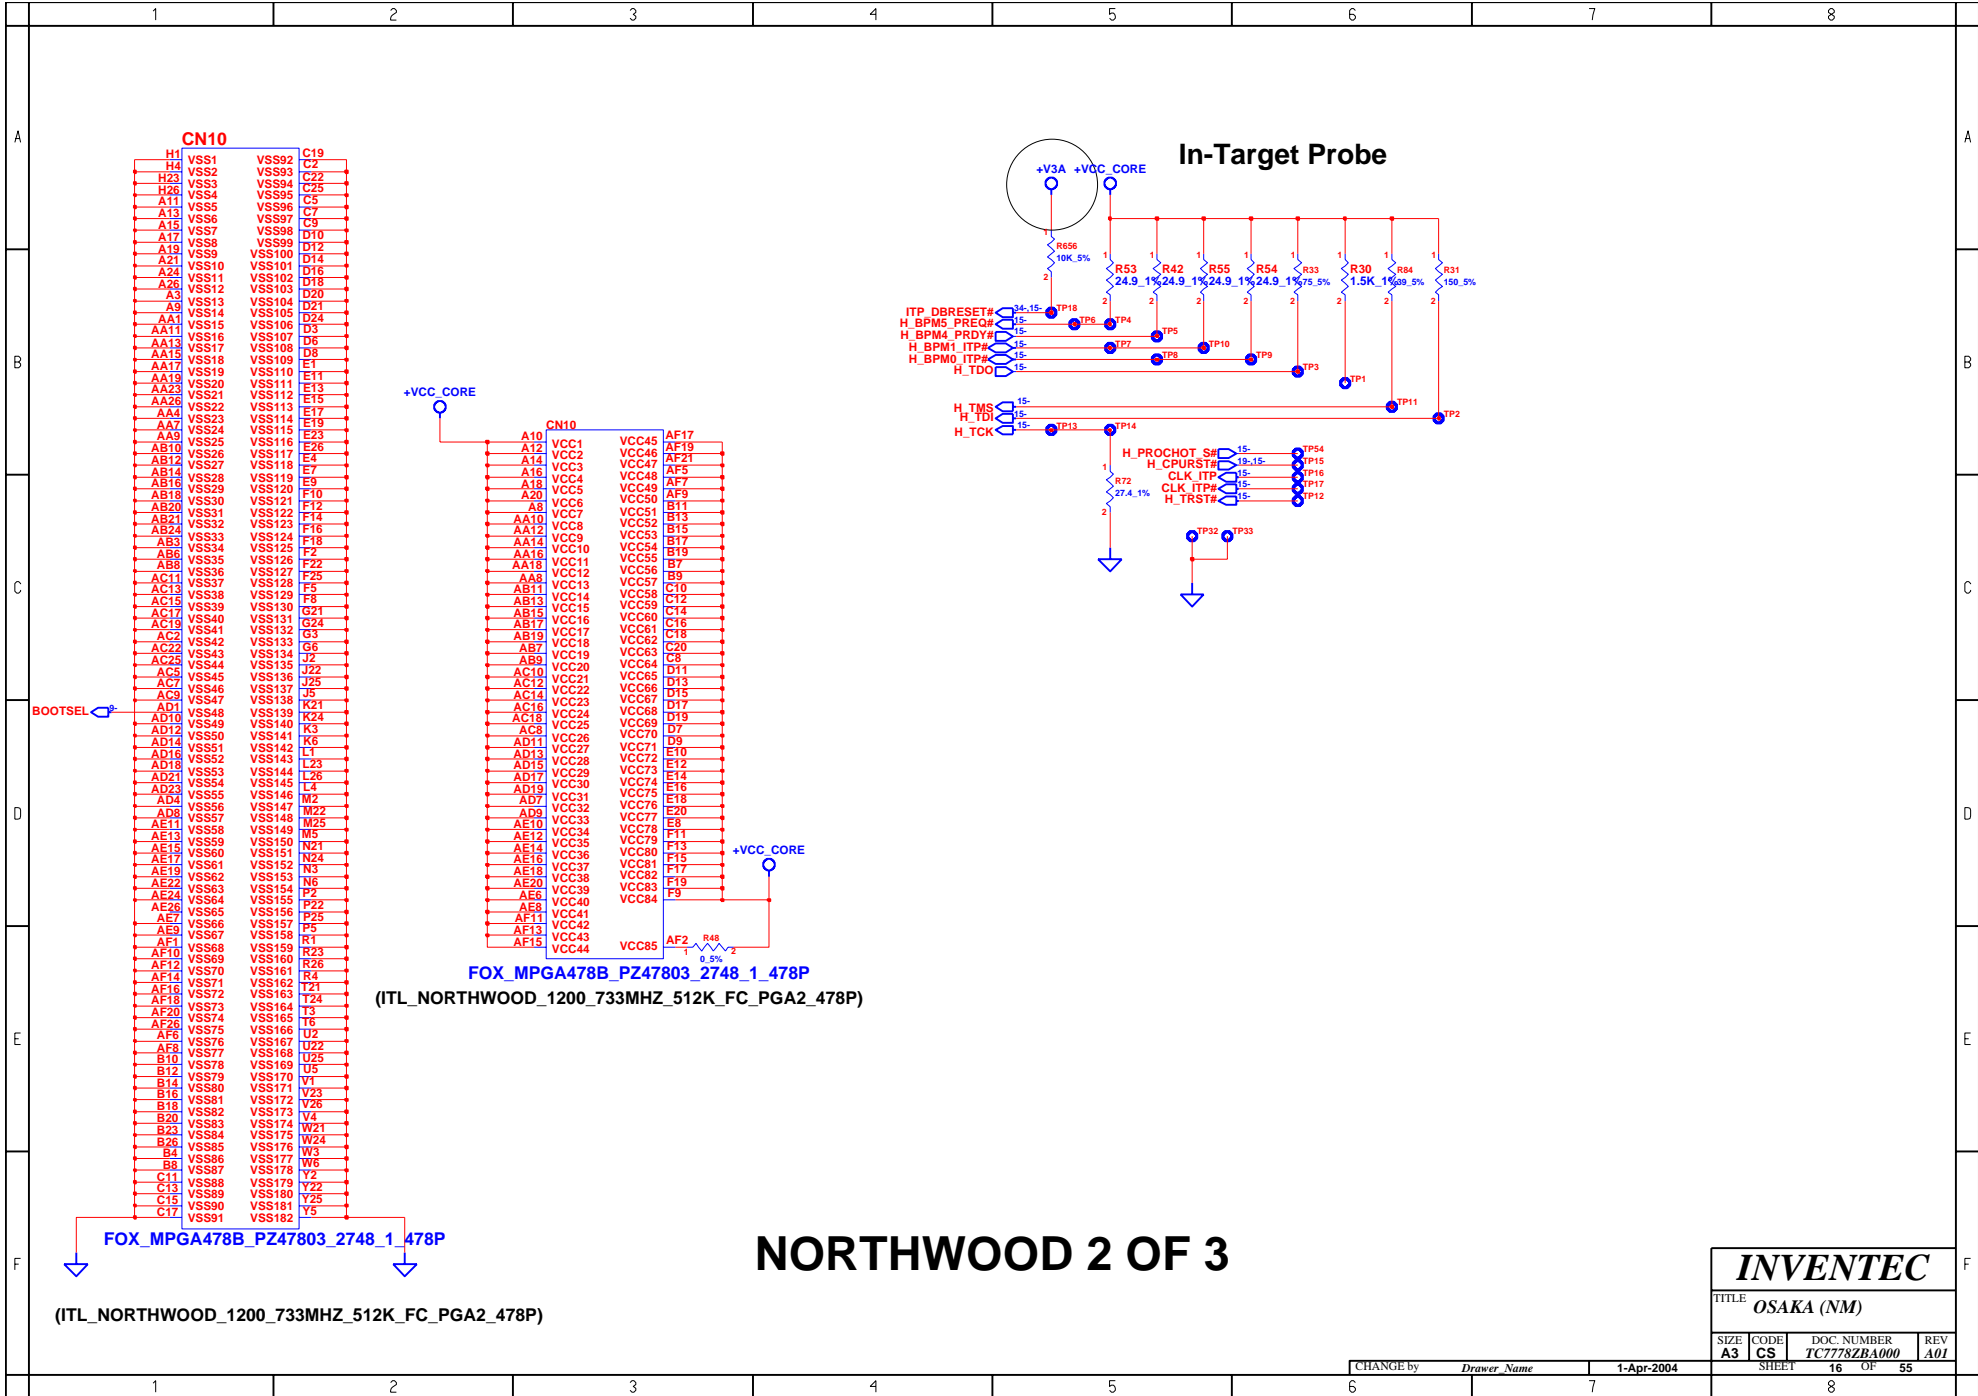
1 2 3 4 5 6 7 8

A

CN10
H1 VSS1 VSS92 C19
H4 VSS2 VSS93 C2
H23 VSS3 VSS94 C22
H26 VSS4 VSS95 C25
A11 VSS5 VSS96 C5
A13 VSS6 VSS97 C7
A15 VSS7 VSS98 C9
A17 VSS8 VSS99 D10
A19 VSS9 VSS100 D12
A21 VSS10 VSS101 D14
A24 VSS11 VSS102 D16
A26 VSS12 VSS103 D18
A3 VSS13 VSS104 D20
A9 VSS14 VSS105 D21
AA1 VSS15 VSS106 D24
AA11 VSS16 VSS107 D3
AA13 VSS17 VSS108 D6
AA15 VSS18 VSS109 D8
AA17 VSS19 VSS110 E1
AA19 VSS20 VSS111 E11
AA23 VSS21 VSS112 E13
AA26 VSS22 VSS113 E15
AA4 VSS23 VSS114 E17
AA7 VSS24 VSS115 E19
AA9 VSS25 VSS116 E23
AB10 VSS26 VSS117 E26
AB12 VSS27 VSS118 E4
AB14 VSS28 VSS119 E7
AB16 VSS29 VSS120 E9
AB18 VSS30 VSS121 F10
AB20 VSS31 VSS122 F12
AB21 VSS32 VSS123 F14
AB24 VSS33 VSS124 F16
AB3 VSS34 VSS125 F18
AB6 VSS35 VSS126 F2
AB8 VSS36 VSS127 F22
AC11 VSS37 VSS128 F25
AC13 VSS38 VSS129 F5
AC15 VSS39 VSS130 F8
AC17 VSS40 VSS131 G21
AC19 VSS41 VSS132 G24
AC2 VSS42 VSS133 G3
AC22 VSS43 VSS134 G6
AC25 VSS44 VSS135 J2
AC5 VSS45 VSS136 J22
AC7 VSS46 VSS137 J25
AC9 VSS47 VSS138 J5
AD1 VSS48 VSS139 K21
AD10 VSS49 VSS140 K24
AD12 VSS50 VSS141 K3
AD14 VSS51 VSS142 K6
AD16 VSS52 VSS143 L1
AD18 VSS53 VSS144 L23
AD21 VSS54 VSS145 L26
AD23 VSS55 VSS146 L4
AD4 VSS56 VSS147 M2
AD8 VSS57 VSS148 M22
AE11 VSS58 VSS149 M25
AE13 VSS59 VSS150 M5
AE15 VSS60 VSS151 N21
AE17 VSS61 VSS152 N24
AE19 VSS62 VSS153 N3
AE22 VSS63 VSS154 N6
AE24 VSS64 VSS155 P2
AE26 VSS65 VSS156 P22
AE7 VSS66 VSS157 P25
AE9 VSS67 VSS158 P5
AF1 VSS68 VSS159 R1
AF10 VSS69 VSS160 R23
AF12 VSS70 VSS161 R26
AF14 VSS71 VSS162 R4
AF16 VSS72 VSS163 T21
AF18 VSS73 VSS164 T24
AF20 VSS74 VSS165 T3
AF26 VSS75 VSS166 T6
AF6 VSS76 VSS167 U2
AF8 VSS77 VSS168 U22
B10 VSS78 VSS169 U25
B12 VSS79 VSS170 U5
B14 VSS80 VSS171 V1
B16 VSS81 VSS172 V23
B18 VSS82 VSS173 V26
B20 VSS83 VSS174 V4
B23 VSS84 VSS175 W21
B26 VSS85 VSS176 W24
B4 VSS86 VSS177 W3
B8 VSS87 VSS178 W6
C11 VSS88 VSS179 Y2
C13 VSS89 VSS180 Y22
C15 VSS90 VSS181 Y25
C17 VSS91 VSS182 Y5

BOOTSEL 9-

FOX_MPGA478B_PZ47803_2748_1_478P

(ITL_NORTHWOOD_1200_733MHZ_512K_FC_PGA2_478P)

+VCC_CORE

CN10
A10 VCC1 VCC45 AF17
A12 VCC2 VCC46 AF19
A14 VCC3 VCC47 AF21
A16 VCC4 VCC48 AF5
A18 VCC5 VCC49 AF7
A20 VCC6 VCC50 AF9
A8 VCC7 VCC51 B11
AA10 VCC8 VCC52 B13
AA12 VCC9 VCC53 B15
AA14 VCC10 VCC54 B17
AA16 VCC11 VCC55 B19
AA18 VCC12 VCC56 B7
AA8 VCC13 VCC57 B9
AB11 VCC14 VCC58 C10
AB13 VCC15 VCC59 C12
AB15 VCC16 VCC60 C14
AB17 VCC17 VCC61 C16
AB19 VCC18 VCC62 C18
AB7 VCC19 VCC63 C20
AB9 VCC20 VCC64 C8
AC10 VCC21 VCC65 D11
AC12 VCC22 VCC66 D13
AC14 VCC23 VCC67 D15
AC16 VCC24 VCC68 D17
AC18 VCC25 VCC69 D19
AC8 VCC26 VCC70 D7
AD11 VCC27 VCC71 D9
AD13 VCC28 VCC72 E10
AD15 VCC29 VCC73 E12
AD17 VCC30 VCC74 E14
AD19 VCC31 VCC75 E16
AD7 VCC32 VCC76 E18
AD9 VCC33 VCC77 E20
AE10 VCC34 VCC78 E8
AE12 VCC35 VCC79 F11
AE14 VCC36 VCC80 F13
AE16 VCC37 VCC81 F15
AE18 VCC38 VCC82 F17
AE20 VCC39 VCC83 F19
AE6 VCC40 VCC84 F9
AE8 VCC41
AF11 VCC42
AF13 VCC43
AF15 VCC44 VCC85 AF2

+VCC_CORE
R48 1 2 0_5%

FOX_MPGA478B_PZ47803_2748_1_478P
(ITL_NORTHWOOD_1200_733MHZ_512K_FC_PGA2_478P)

In-Target Probe

+V3A +VCC_CORE
R656 10K_5%
R53 24.9_1% R42 24.9_1% R55 24.9_1% R54 24.9_1% R33 75_5% R30 1.5K_1% R84 39_5% R31 150_5%

ITP_DBRESET# 34-,15- TP18
H_BPM5_PREQ# 15- TP6 TP4
H_BPM4_PRDY# 15- TP5
H_BPM1_ITP# 15- TP7 TP10
H_BPM0_ITP# 15- TP8 TP9
H_TDO 15- TP3
TP1
H_TMS 15- TP11
H_TDI 15- TP2
H_TCK 15- TP13 TP14

H_PROCHOT_S# 15- TP54
H_CPURST# 19-,15- TP15
CLK_ITP 15- TP16
CLK_ITP# 15- TP17
H_TRST# 15- TP12
R72 27.4_1%
TP32 TP33

NORTHWOOD 2 OF 3

INVENTEC
TITLE OSAKA (NM)
SIZE A3 CODE CS DOC. NUMBER TC7778ZBA000 REV A01
CHANGE by Drawer_Name 1-Apr-2004 SHEET 16 OF 55

B C D E F